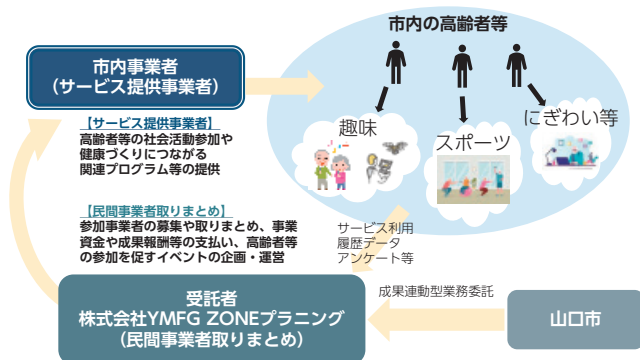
市内事業者
（サービス提供事業者）

【サービス提供事業者】
高齢者等の社会活動参加や健康づくりにつながる関連プログラム等の提供

【民間事業者取りまとめ】
参加事業者の募集や取りまとめ、事業資金や成果報酬等の支払い、高齢者等の参加を促すイベントの企画・運営

市内の高齢者等

趣味

スポーツ

にぎわい等

サービス利用
履歴データ
アンケート等

成果連動型業務委託

受託者
株式会社YMFG ZONEプラニング
（民間事業者取りまとめ）

山口市